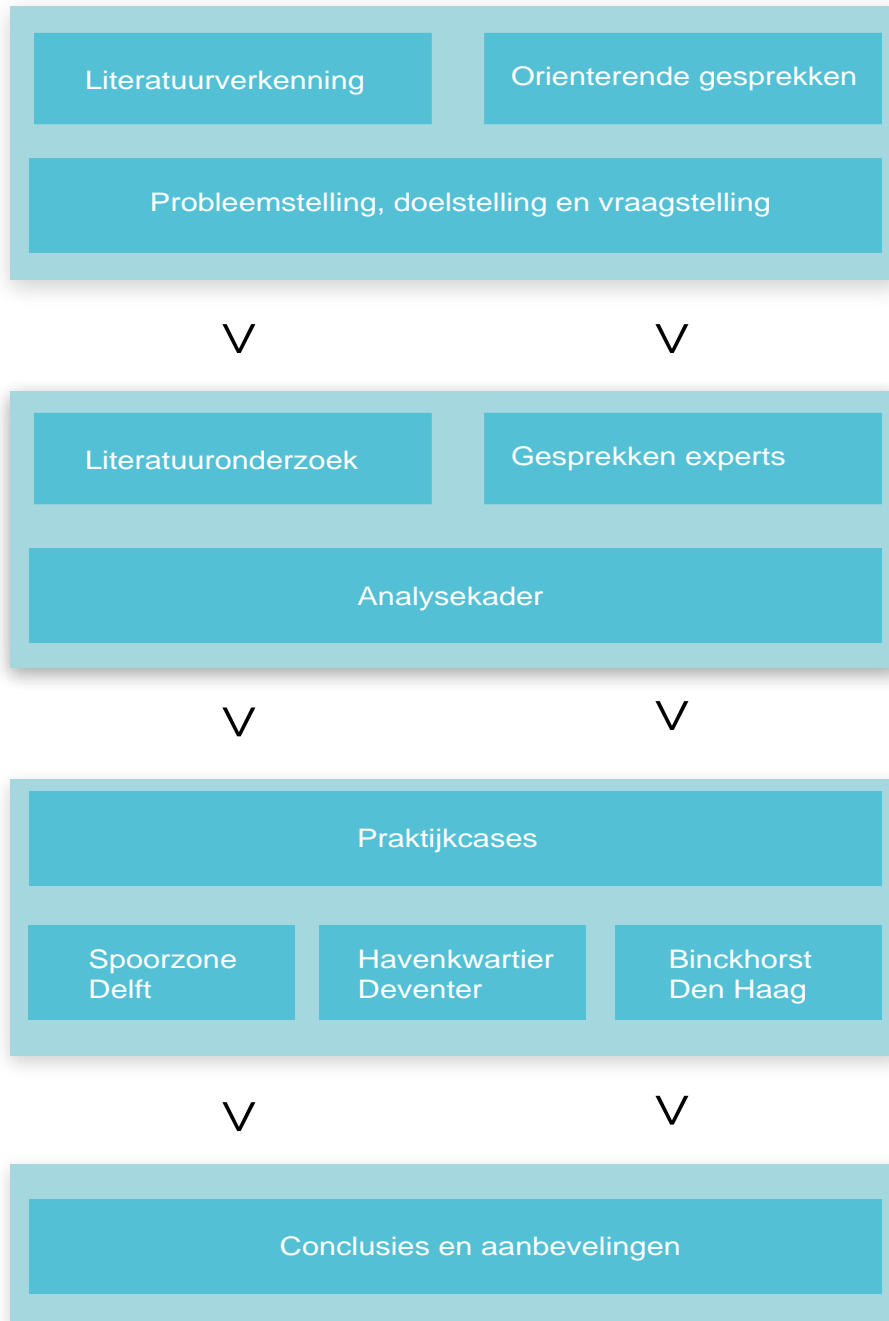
Literatuurverkenning

Orienterende gesprekken

Probleemstelling, doelstelling en vraagstelling

V V

Literatuuronderzoek

Gesprekken experts

Analysekader

V V

Praktijkcases

Spoorzone Delft

Havenkwartier Deventer

Binckhorst Den Haag

V V

Conclusies en aanbevelingen